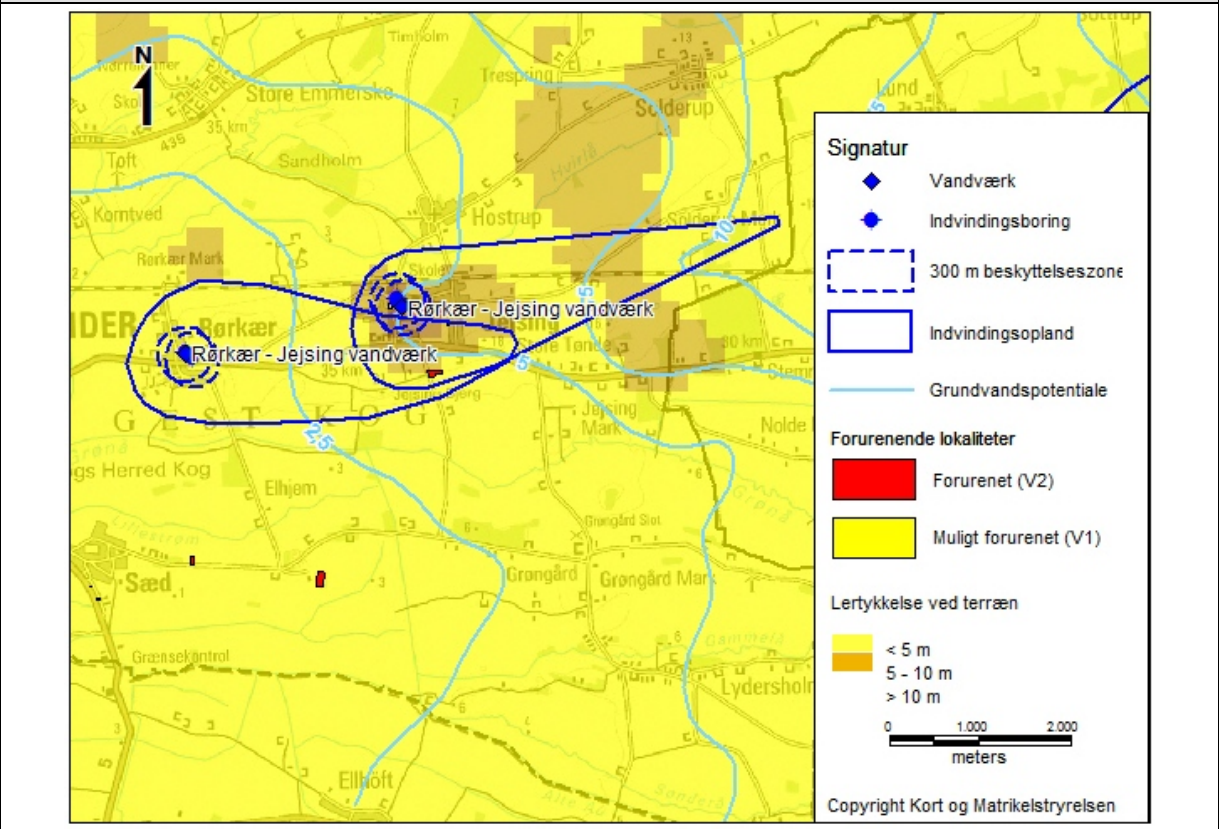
N

Timholm
Store Emmerske
Skole
435
35 km
Toft
Sandholm
Trespring
13
Solderup
Lund
Hvirlå
Korntved
Hostrup
Solder
10
Rørkær Mark
Skole
Rørkær - Jejsing vandværk
Rørkær
Rørkær - Jejsing vandværk
35 km
Jejsing
Store Tønde
5
30 km
2,5
G S T K O G
Jejsing Mark
Nolde
gs Herred Kog
Elhjem
Grøngård Slot
Grønå
Sæd
1
3
Grøngård
Grøngård Mark
Gammelå
Grænsekontrol
Lydersholm
3
Ellhöft
Alte Au
Sønderå

Signatur
Vandværk
Indvindingsboring
300 m beskyttelseszone
Indvindingsopland
Grundvandspotentiale
Forurenende lokaliteter
Forurenet (V2)
Muligt forurenet (V1)
Lertykkelse ved terræn
< 5 m
5 - 10 m
> 10 m
0 1.000 2.000
meters
Copyright Kort og Matrikelstyrelsen